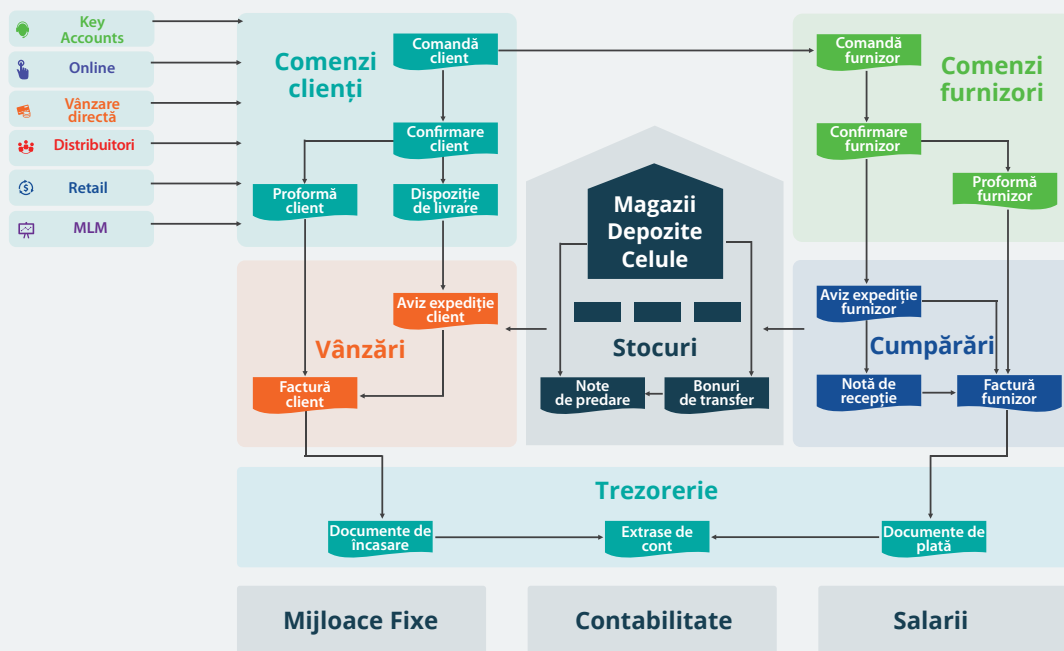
Key Accounts
Online
Vânzare directă
Distribuitori
Retail
MLM

Comenzi clienți
Comandă client
Confirmare client
Proformă client
Dispoziție de livrare

Comandă furnizor
Comenzi furnizori
Confirmare furnizor
Proformă furnizor

Magazii Depozite Celule

Vânzări
Aviz expediție client
Factură client

Stocuri
Note de predare
Bonuri de transfer

Cumpărări
Aviz expediție furnizor
Notă de recepție
Factură furnizor

Trezorerie
Documente de încasare
Extrase de cont
Documente de plată

Mijloace Fixe
Contabilitate
Salarii